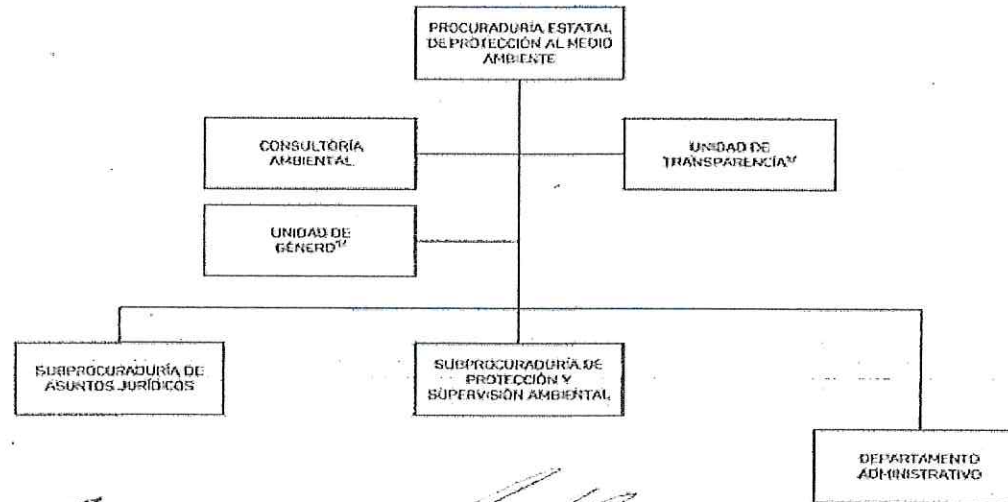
PROCURADURÍA ESTATAL DE PROTECCIÓN AL MEDIO AMBIENTE

CONSULTORÍA AMBIENTAL

UNIDAD DE TRANSPARENCIA$^{1/}$

UNIDAD DE GÉNERO$^{1/}$

SUBPROCURADURÍA DE ASUNTOS JURÍDICOS

SUBPROCURADURÍA DE PROTECCIÓN Y SUPERVISIÓN AMBIENTAL

DEPARTAMENTO ADMINISTRATIVO